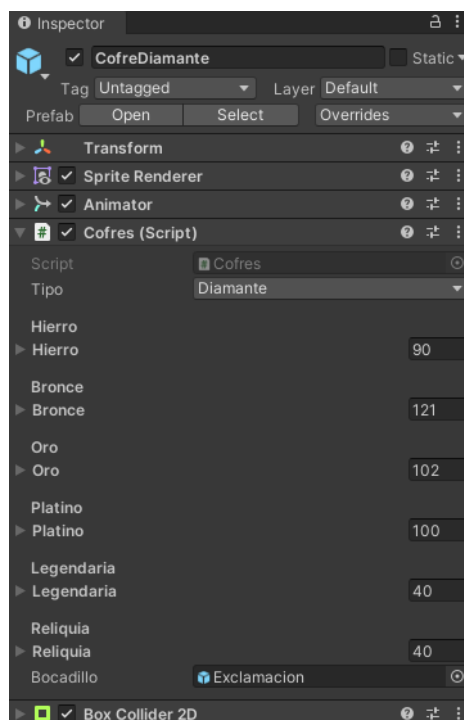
Inspector

CofreDiamante
Static
Tag Untagged
Layer Default
Prefab Open Select Overrides

Transform
Sprite Renderer
Animator
Cofres (Script)

Script Cofres
Tipo Diamante

Hierro
Hierro 90

Bronce
Bronce 121

Oro
Oro 102

Platino
Platino 100

Legendaria
Legendaria 40

Reliquia
Reliquia 40
Bocadillo Exclamacion

Box Collider 2D